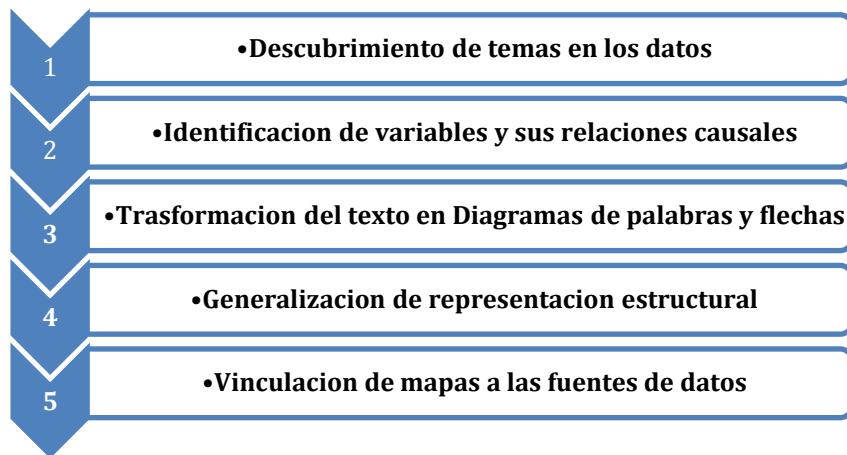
1
•Descubrimiento de temas en los datos

2
•Identificacion de variables y sus relaciones causales

3
•Trasformacion del texto en Diagramas de palabras y flechas

4
•Generalizacion de representacion estructural

5
•Vinculacion de mapas a las fuentes de datos